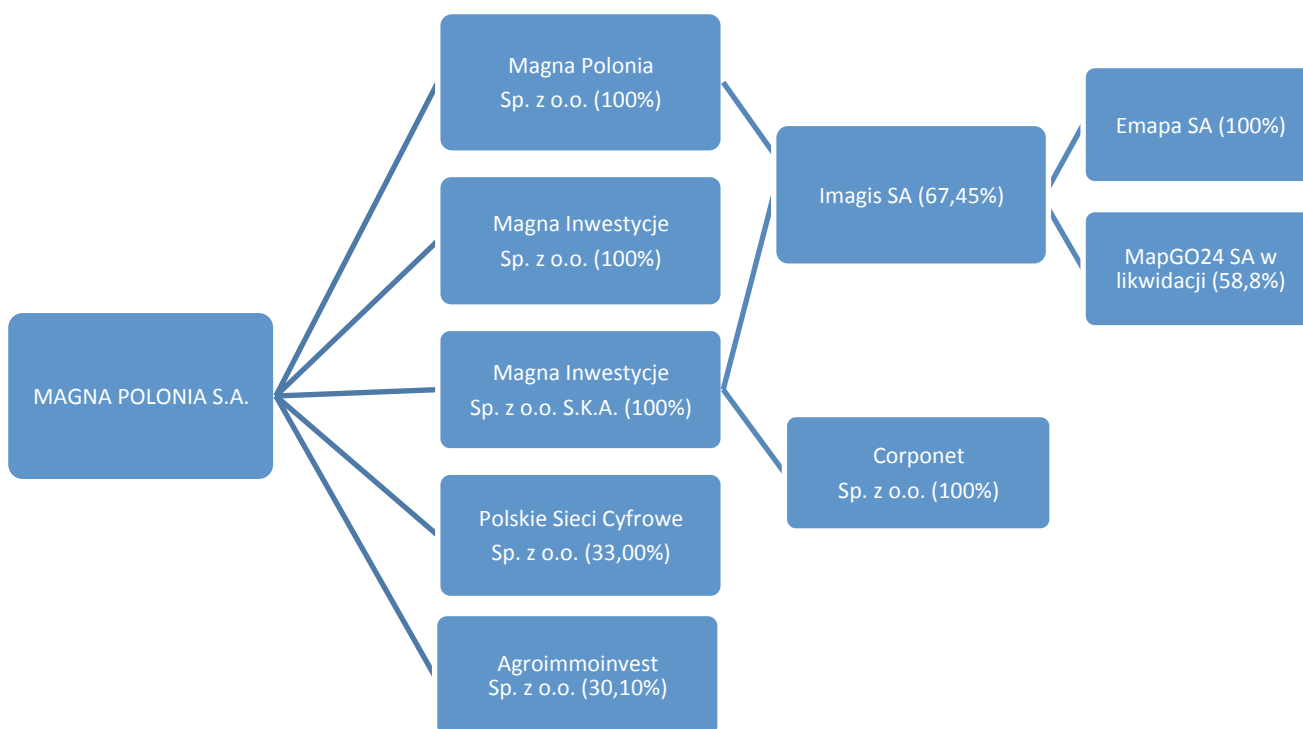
MAGNA POLONIA S.A.

Magna Polonia
Sp. z o.o. (100%)

Magna Inwestycje
Sp. z o.o. (100%)

Magna Inwestycje
Sp. z o.o. S.K.A. (100%)

Polskie Sieci Cyfrowe
Sp. z o.o. (33,00%)

Agroimmoinvest
Sp. z o.o. (30,10%)

Imagis SA (67,45%)

Corponet
Sp. z o.o. (100%)

Emapa SA (100%)

MapGO24 SA w likwidacji (58,8%)